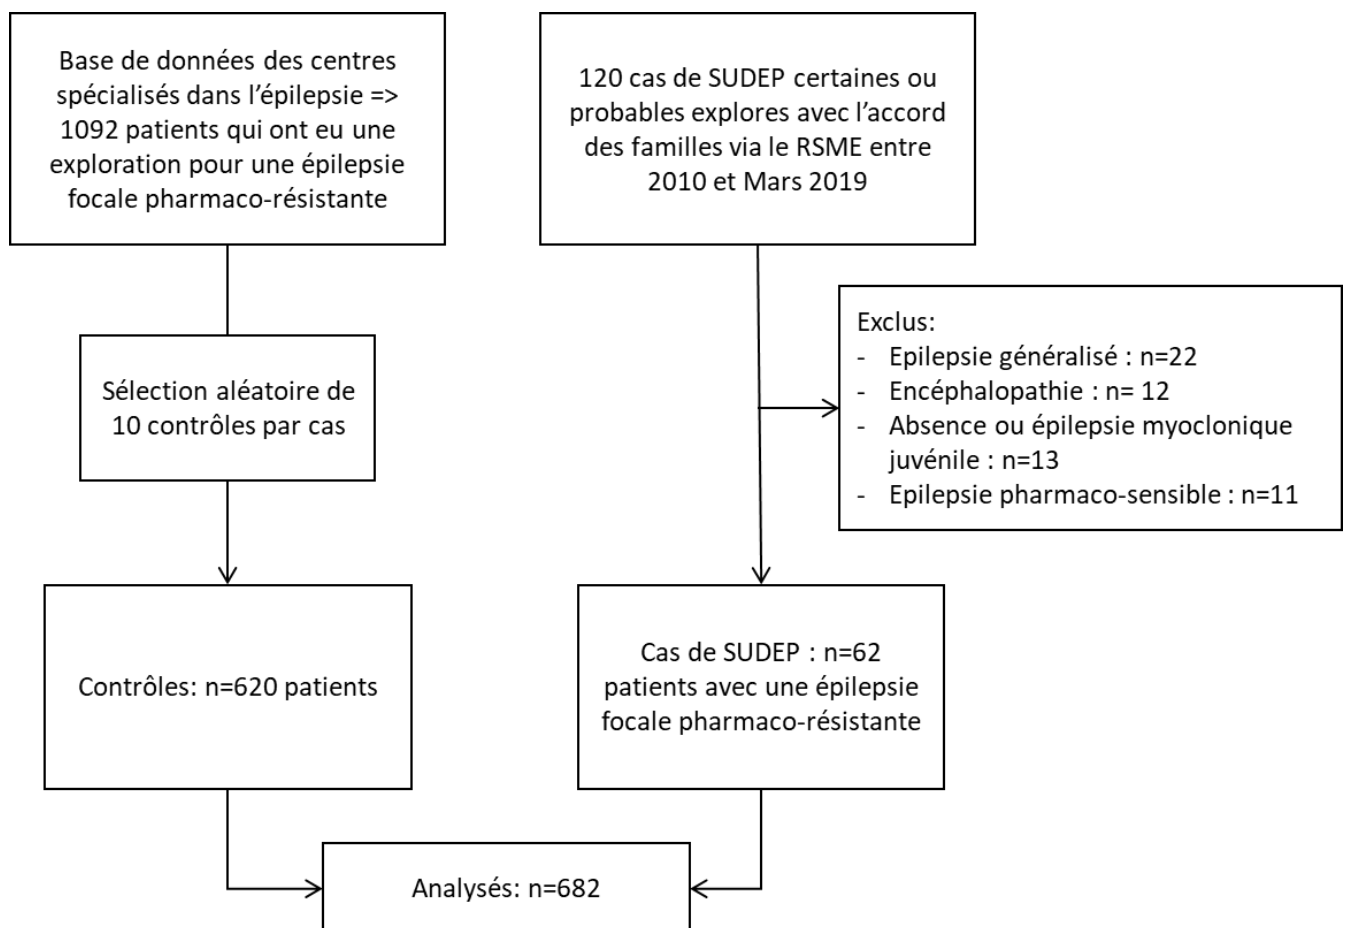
Base de données des centres spécialisés dans l'épilepsie => 1092 patients qui ont eu une exploration pour une épilepsie focale pharmaco-résistante

120 cas de SUDEP certaines ou probables explores avec l'accord des familles via le RSME entre 2010 et Mars 2019

Exclus:
- Epilepsie généralisé : n=22
- Encéphalopathie : n= 12
- Absence ou épilepsie myoclonique juvénile : n=13
- Epilepsie pharmaco-sensible : n=11

Sélection aléatoire de 10 contrôles par cas

Contrôles: n=620 patients

Cas de SUDEP : n=62 patients avec une épilepsie focale pharmaco-résistante

Analysés: n=682